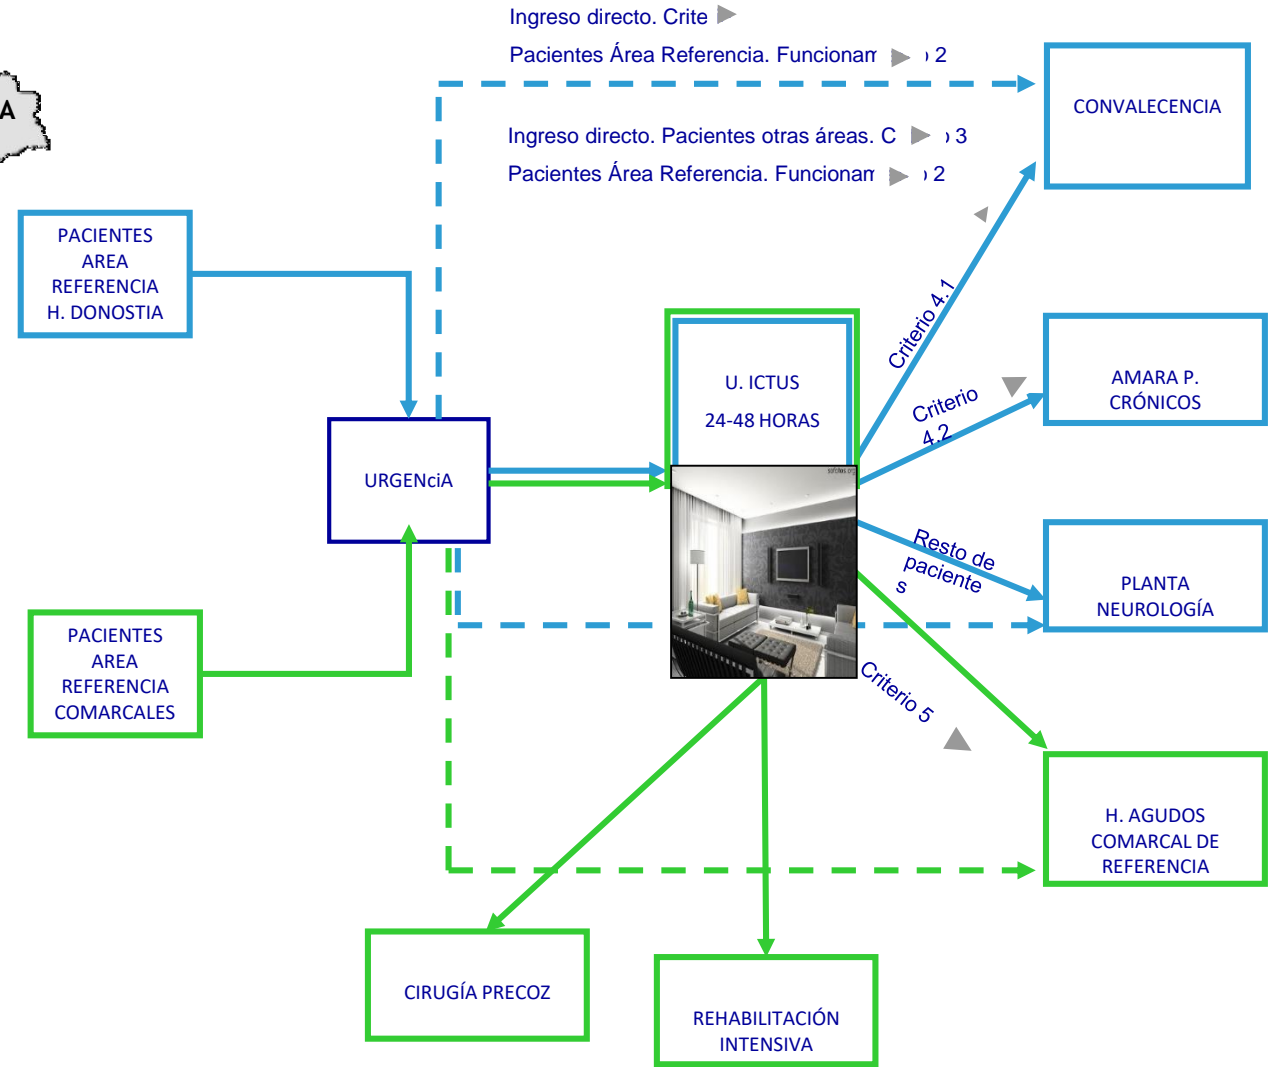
A

Ingreso directo. Crite

Pacientes Área Referencia. Funcionam 2

CONVALECENCIA

Ingreso directo. Pacientes otras áreas. C 3

Pacientes Área Referencia. Funcionam 2

PACIENTES AREA REFERENCIA H. DONOSTIA

Criterio 4.1

AMARA P. CRÓNICOS

Criterio 4.2

U. ICTUS 24-48 HORAS

URGENciA

solofiles.org

Resto de pacientes

PLANTA NEUROLOGÍA

PACIENTES AREA REFERENCIA COMARCALES

Criterio 5

H. AGUDOS COMARCAL DE REFERENCIA

CIRUGÍA PRECOZ

REHABILITACIÓN INTENSIVA